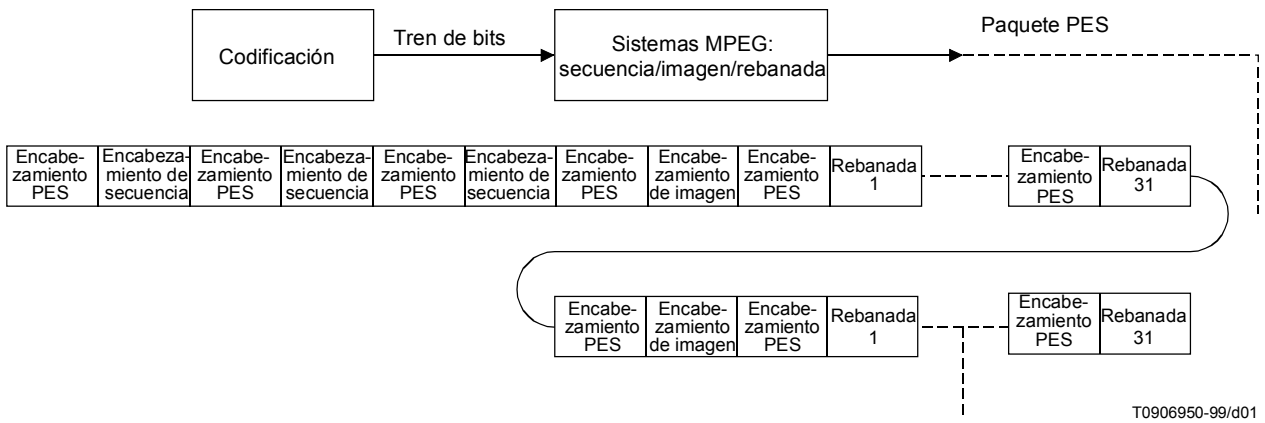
Codificación

Tren de bits

Sistemas MPEG: secuencia/imagen/rebanada

Paquete PES

| Encabezamiento PES | Encabezamiento de secuencia | Encabezamiento PES | Encabezamiento de secuencia | Encabezamiento PES | Encabezamiento de secuencia | Encabezamiento PES | Encabezamiento de imagen | Encabezamiento PES | Rebanada 1 |
|---|---|---|---|---|---|---|---|---|---|

| Encabezamiento PES | Rebanada 31 |
|---|---|

| Encabezamiento PES | Encabezamiento de imagen | Encabezamiento PES | Rebanada 1 |
|---|---|---|---|

| Encabezamiento PES | Rebanada 31 |
|---|---|

T0906950-99/d01